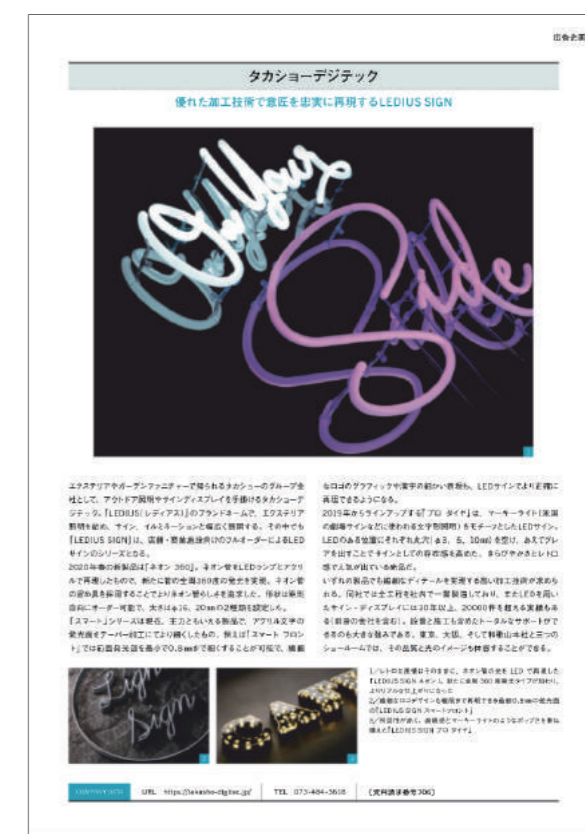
出会企業

タカショーデジテック

優れた加工技術で意匠を忠実に再現するLEDIUS SIGN

エクステリアやガーデンファニチャーで知られるタカショーのグループ会社として、アウトドア照明やサインディスプレイを手掛けるタカショーデジテック。「LEDIUS(レディアス)」のブランドネームで、エクステリア照明を始め、サイン、イルミネーションと幅広く展開する。その中でも「LEDIUS SIGN」は、店舗・商業施設向けのフルオーダーによるLEDサインのシリーズとなる。

2020年春の新製品は「ネオン 360」。ネオン管をLEDランプとアクリルで再現したもので、新たに管の全周360度の発光を実現。ネオン管の照め具を採用することでよりネオン管らしさを追求した。形状は細形自由にオーダー可能で、太さはφ16、20mmの2種類を設定した。

「スマート」シリーズは既存、主力ともいえる製品で、アクリル文字の発光面をテーパー加工でより細くしたもの。例えば「スマート フロント」では前面発光部を最小で0.8mmまで細くすることが可能で、繊細なロゴのグラフィックや漢字の細かい表現も、LEDサインでより忠実に再現できるようになる。

2019年からラインアップする「プロ タイプ」は、マーキーライト(英国の劇場サインなどに使われる文字型照明)をモチーフとしたLEDサイン。LEDの粒を独立にそれぞれ丸穴(φ3、5、10mm)を空け、あえてグレアを出すことでサインとしての存在感を高めた。きらびやかさとレトロ感で人気が出ている新製品だ。

いずれの製品でも繊細なディテールを実現する高い加工技術が求められる。同社では全工程を社内で一貫製造しており、またLEDを用いたサイン・ディスプレイには30年以上、20000件を超える実績もある(前身の会社を含む)。設置と施工も含めたトータルなサポートができるのも大きな強みである。東京、大阪、そして和歌山本社と三つのショールームでは、その品質と光のイメージを体感することができる。

1/レトロな景観を引き立てる、ネオン管の光を LED で再現した「LEDIUS SIGN ネオン」。新たに全周 360 度発光タイプが加わり、よりリアルな仕上がりになった
2/繊細なロゴデザインも輪郭まで再現できる曲線0.8mmの発光面の「LEDIUS SIGN スマートフロント」
3/発光部が点く、曲線感とマーキーライトのようなポップさを兼ね備えた「LEDIUS SIGN プロ タイプ」

CONTACT 問合先　URL https://takasho-digitec.jp/　TEL 073-484-3618　〔光利読者番号306〕